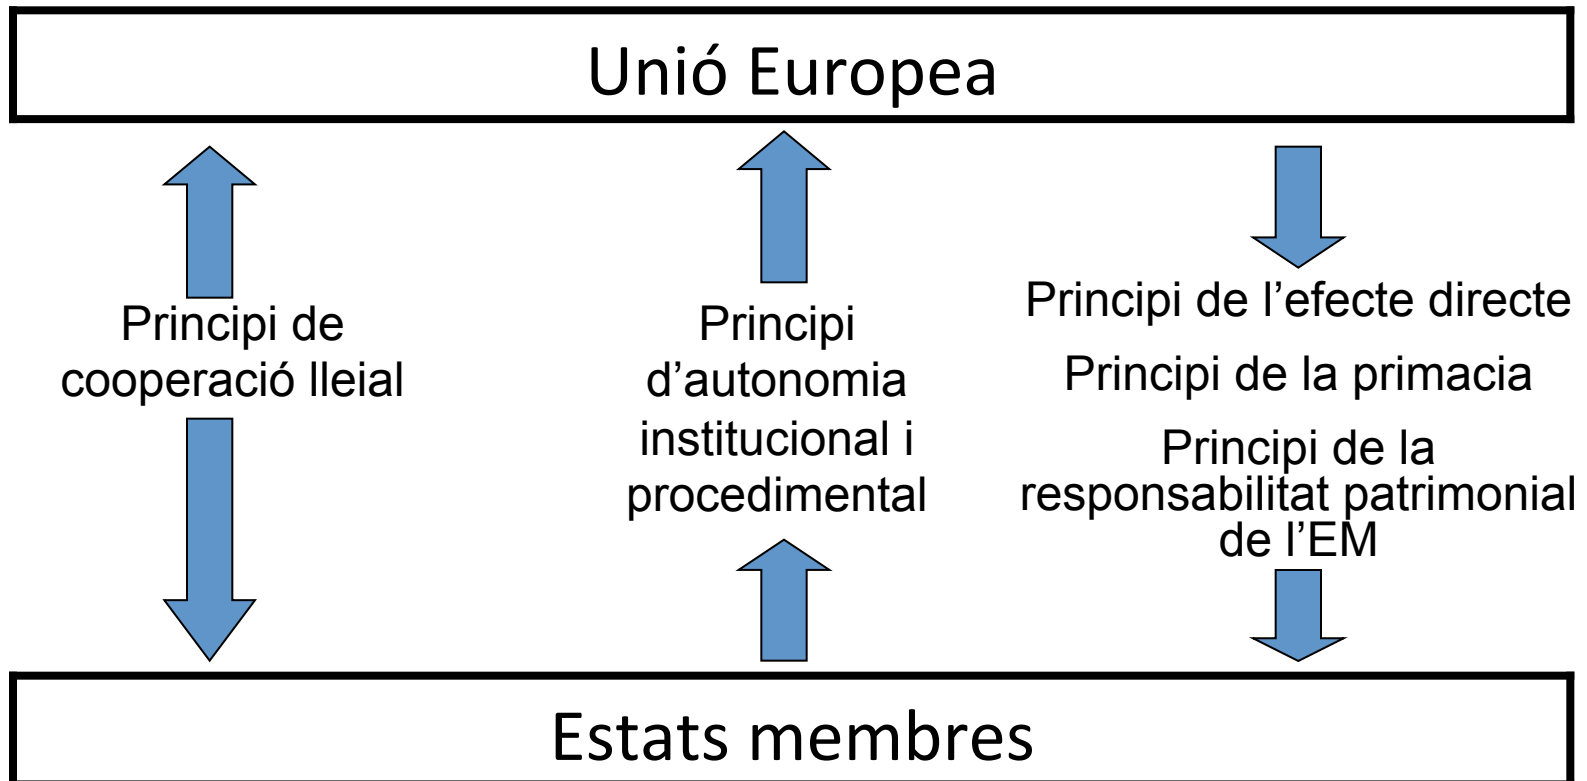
Unió Europea

Principi de cooperació lleial

Principi d'autonomia institucional i procedimental

Principi de l'efecte directe

Principi de la primacia

Principi de la responsabilitat patrimonial de l'EM

Estats membres